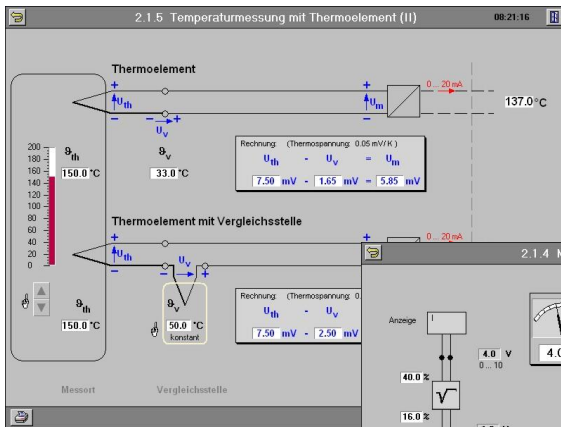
2.1.5 Temperaturmessung mit Thermoelement (II)

08:21:16

Thermoelement

+ $U_{th}$ −

$U_v$ − +

+ $U_m$ −

0 ... 20 mA

137.0 °C

200
180
160
140
120
100
80
60
40
20
0

$\vartheta_{th}$
150.0 °C

$\vartheta_v$
33.0 °C

Rechnung: (Thermospannung: 0.05 mV/ K )

$U_{th}$ - $U_v$ = $U_m$

7.50 mV - 1.65 mV = 5.85 mV

Thermoelement mit Vergleichsstelle

+ $U_{th}$ −

$U_v$

0 ... 20 mA

$\vartheta_{th}$
150.0 °C

$\vartheta_v$
50.0 °C
konstant

Rechnung: (Thermospannung: 0

$U_{th}$ - $U_v$

7.50 mV - 2.50 mV

Messort

Vergleichsstelle

2.1.4 M

Anzeige

4.0 V
0 ... 10

4.0

40.0 %

16.0 %